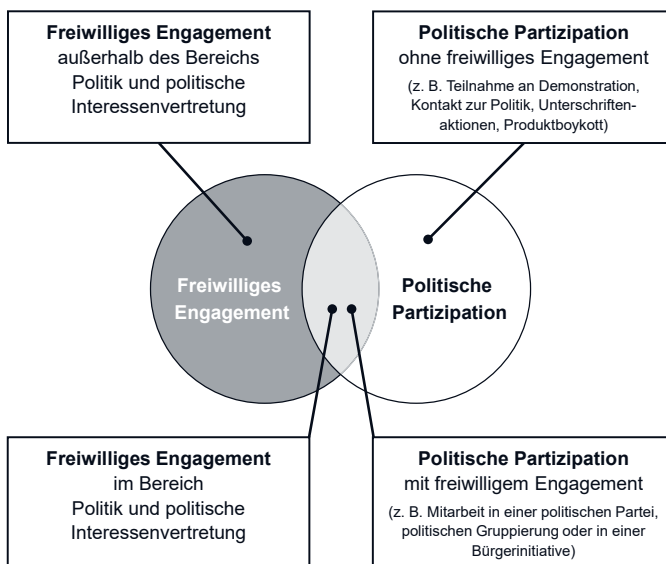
**Freiwilliges Engagement**
außerhalb des Bereichs Politik und politische Interessenvertretung

**Politische Partizipation**
ohne freiwilliges Engagement
(z. B. Teilnahme an Demonstration, Kontakt zur Politik, Unterschriftenaktionen, Produktboykott)

Freiwilliges Engagement

Politische Partizipation

**Freiwilliges Engagement**
im Bereich Politik und politische Interessenvertretung

**Politische Partizipation**
mit freiwilligem Engagement
(z. B. Mitarbeit in einer politischen Partei, politischen Gruppierung oder in einer Bürgerinitiative)